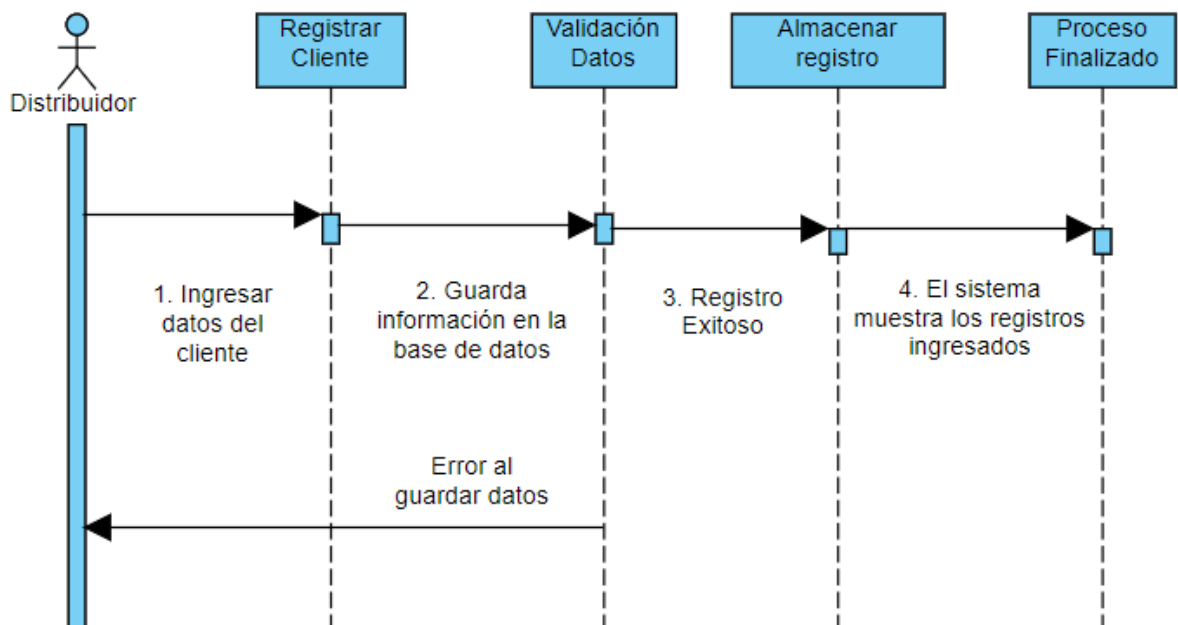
Distribuidor

Registrar Cliente

Validación Datos

Almacenar registro

Proceso Finalizado

1. Ingresar datos del cliente

2. Guarda información en la base de datos

3. Registro Exitoso

4. El sistema muestra los registros ingresados

Error al guardar datos